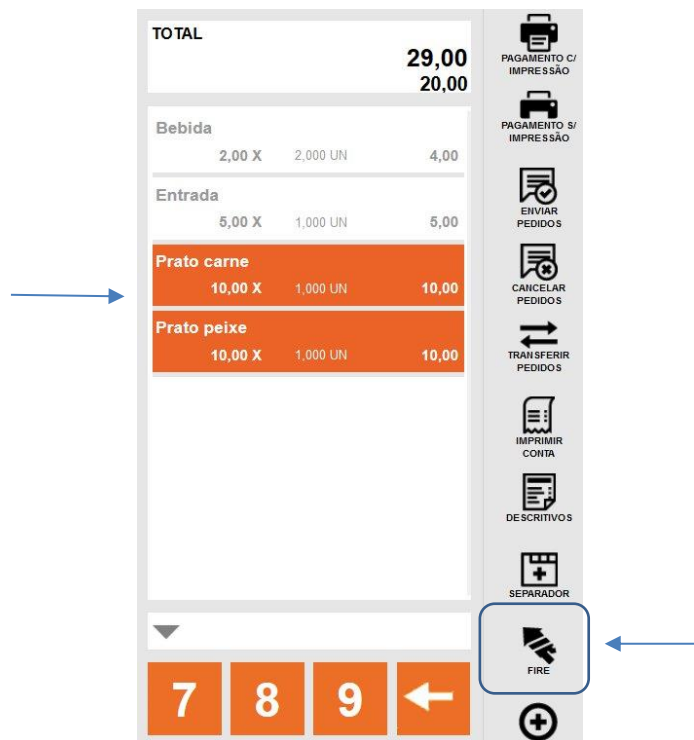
TOTAL
29,00
20,00

Bebida
2,00 X 2,000 UN 4,00

Entrada
5,00 X 1,000 UN 5,00

Prato carne
10,00 X 1,000 UN 10,00

Prato peixe
10,00 X 1,000 UN 10,00

7 8 9

PAGAMENTO C/ IMPRESSÃO
PAGAMENTO S/ IMPRESSÃO
ENVIAR PEDIDOS
CANCELAR PEDIDOS
TRANSFERIR PEDIDOS
IMPRIMIR CONTA
DESCRITIVOS
SEPARADOR
FIRE